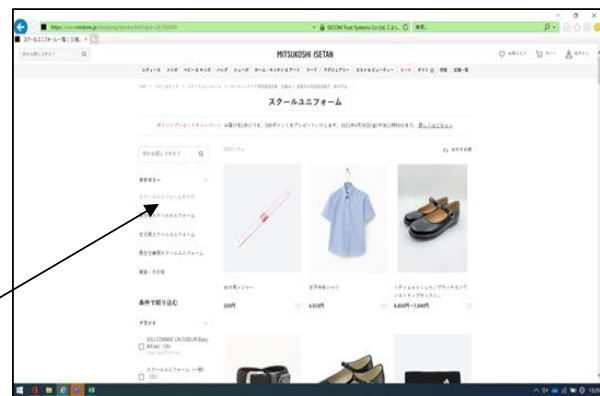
スクールユニフォーム一覧 | 三越...

SECOM Trust Systems Co Ltd. [JP]

MITSUKOSHI ISETAN

レディース メンズ ベビー&キッズ バッグ シューズ ホーム・キッチン&アート フード ラグジュアリー コスメ&ビューティー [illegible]

スクールユニフォーム

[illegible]

何かお探しですか？

カテゴリー

スクールユニフォームすべて

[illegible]

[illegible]

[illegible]

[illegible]

条件で絞り込む

ブランド

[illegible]

スクールユニフォーム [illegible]

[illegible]

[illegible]

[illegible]

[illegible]

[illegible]

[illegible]

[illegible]

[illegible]